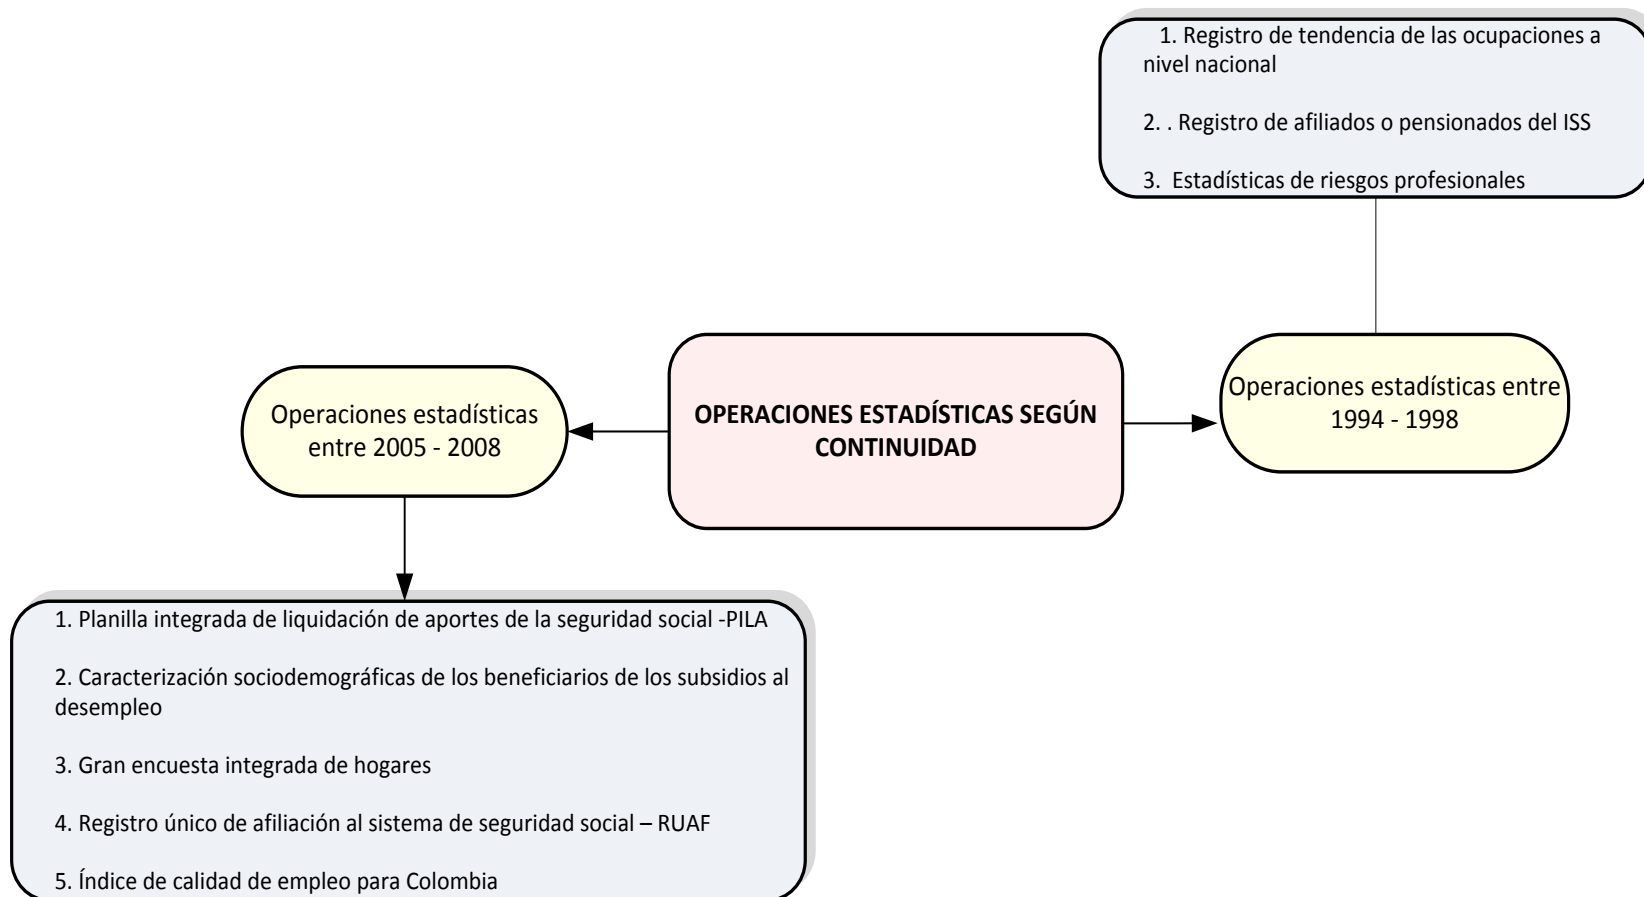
1. Registro de tendencia de las ocupaciones a nivel nacional

2. . Registro de afiliados o pensionados del ISS

3. Estadísticas de riesgos profesionales

OPERACIONES ESTADÍSTICAS SEGÚN CONTINUIDAD

Operaciones estadísticas entre 2005 - 2008

Operaciones estadísticas entre 1994 - 1998

1. Planilla integrada de liquidación de aportes de la seguridad social -PILA

2. Caracterización sociodemográficas de los beneficiarios de los subsidios al desempleo

3. Gran encuesta integrada de hogares

4. Registro único de afiliación al sistema de seguridad social – RUAF

5. Índice de calidad de empleo para Colombia